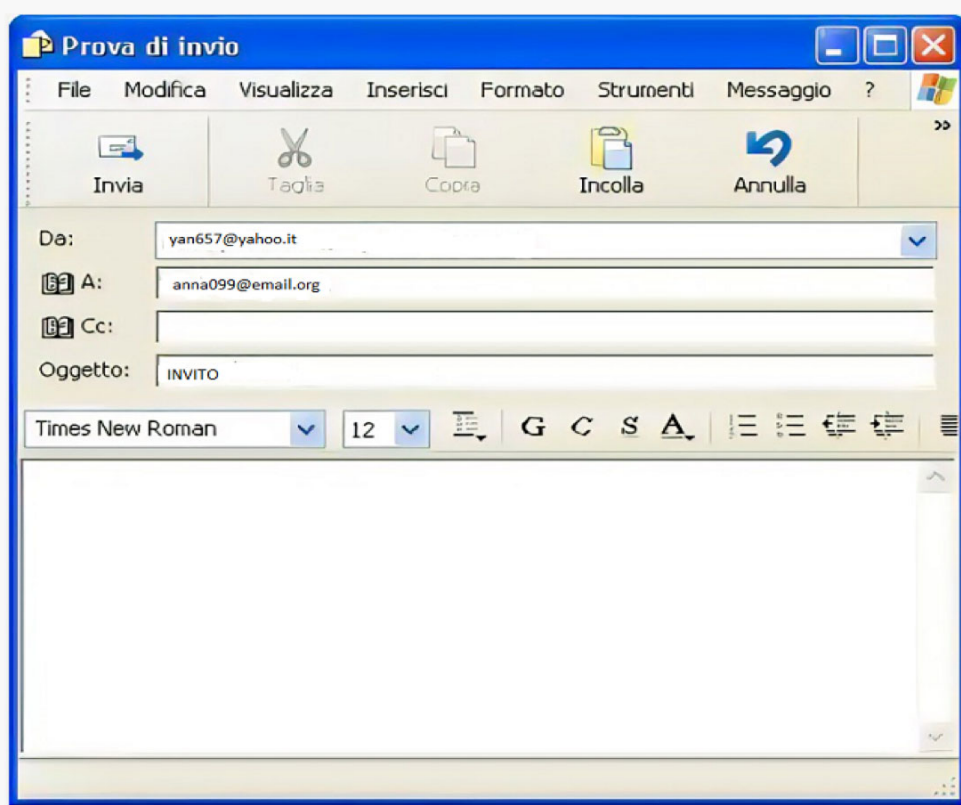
Prova di invio

File Modifica Visualizza Inserisci Formato Strumenti Messaggio ?

Invia Taglia Copia Incolla Annulla

Da: yan657@yahoo.it

A: anna099@email.org

Cc:

Oggetto: INVITO

Times New Roman 12 G C S A